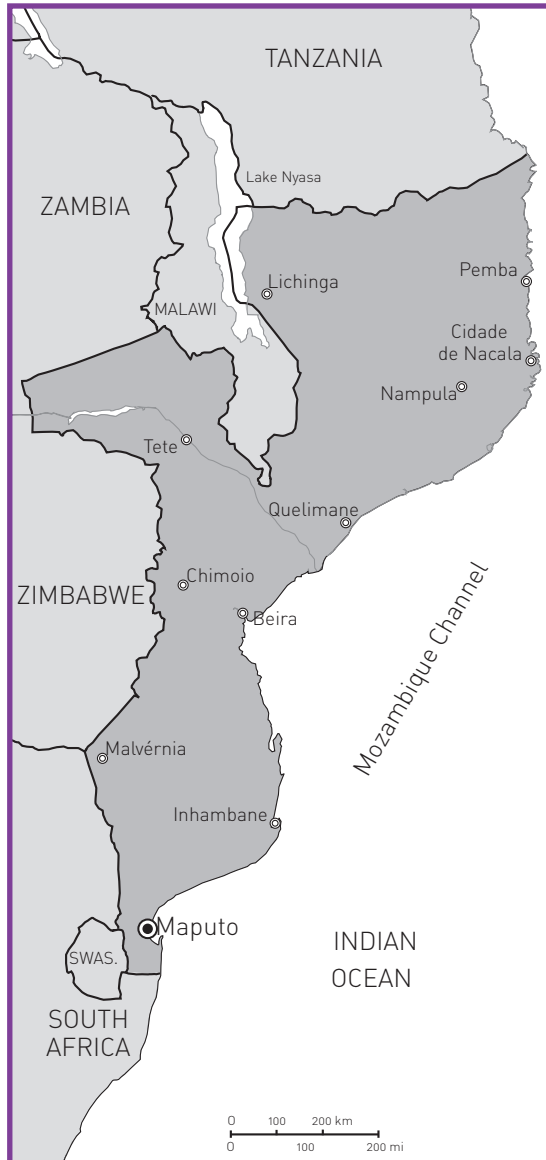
TANZANIA

Lake Nyasa

ZAMBIA

Lichinga

Pemba

MALAWI

Cidade de Nacala

Nampula

Tete

Quelimane

ZIMBABWE

Chimoio

Beira

Mozambique Channel

Malvérnia

Inhambane

Maputo

INDIAN OCEAN

SWAS.

SOUTH AFRICA

0 100 200 km
0 100 200 mi